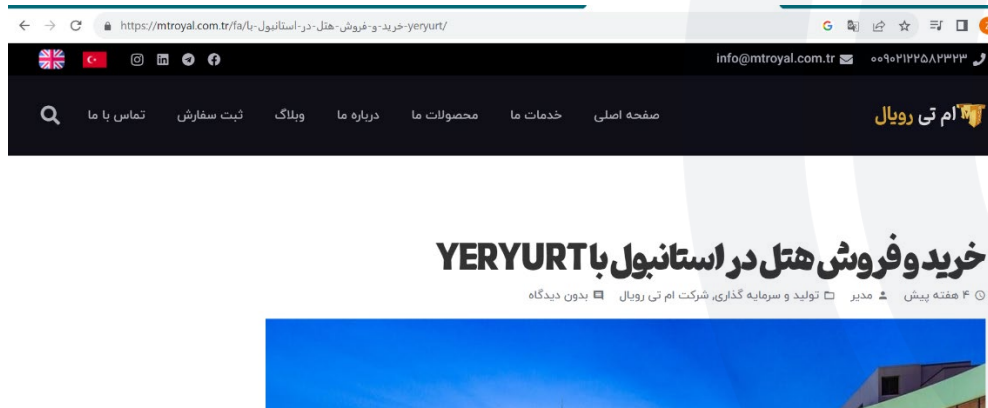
https://mtroyal.com.tr/fa/خرید-و-فروش-هتل-در-استانبول-با-yeryurt/

info@mtroyal.com.tr ۰۰۹۰۲۱۲۲۵۸۲۳۳۳

ام تی رویال

صفحه اصلی خدمات ما محصولات ما درباره ما وبلاگ ثبت سفارش تماس با ما

خرید و فروش هتل در استانبول با YERYURT

۴ هفته پیش مدیر تولید و سرمایه گذاری، شرکت ام تی رویال بدون دیدگاه